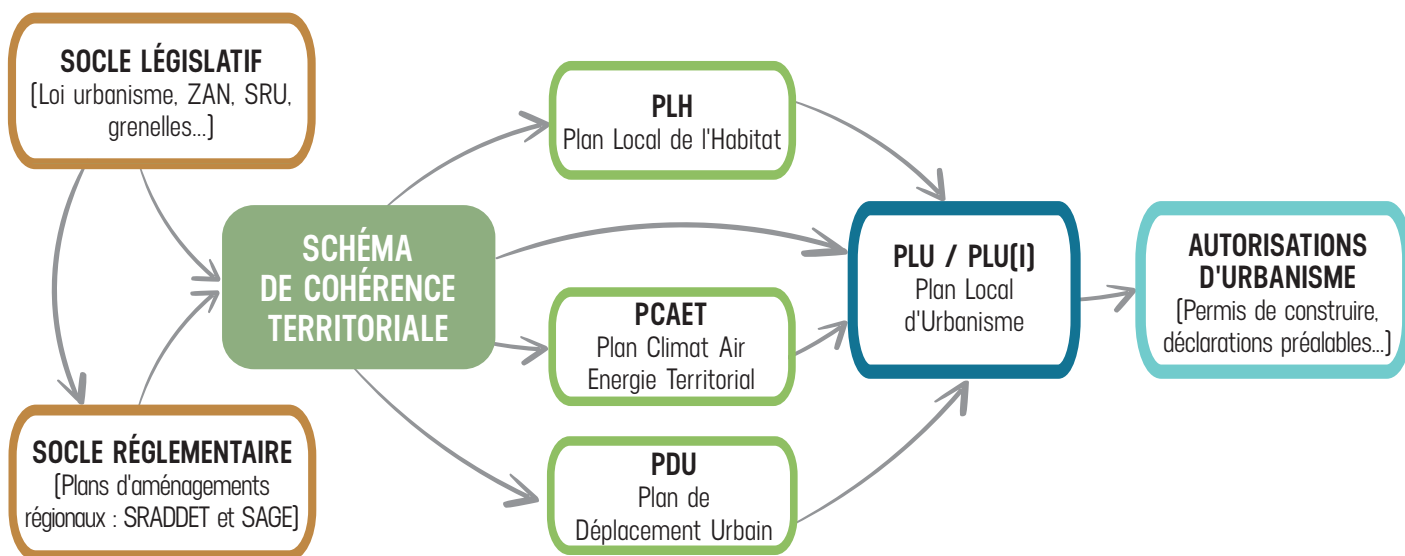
SOCLE LÉGISLATIF
(Loi urbanisme, ZAN, SRU, grenelles...)

SOCLE RÉGLEMENTAIRE
(Plans d'aménagements régionaux : SRADDET et SAGE)

SCHÉMA DE COHÉRENCE TERRITORIALE

PLH
Plan Local de l'Habitat

PCAET
Plan Climat Air Energie Territorial

PDU
Plan de Déplacement Urbain

PLU / PLU(I)
Plan Local d'Urbanisme

AUTORISATIONS D'URBANISME
(Permis de construire, déclarations préalables...)